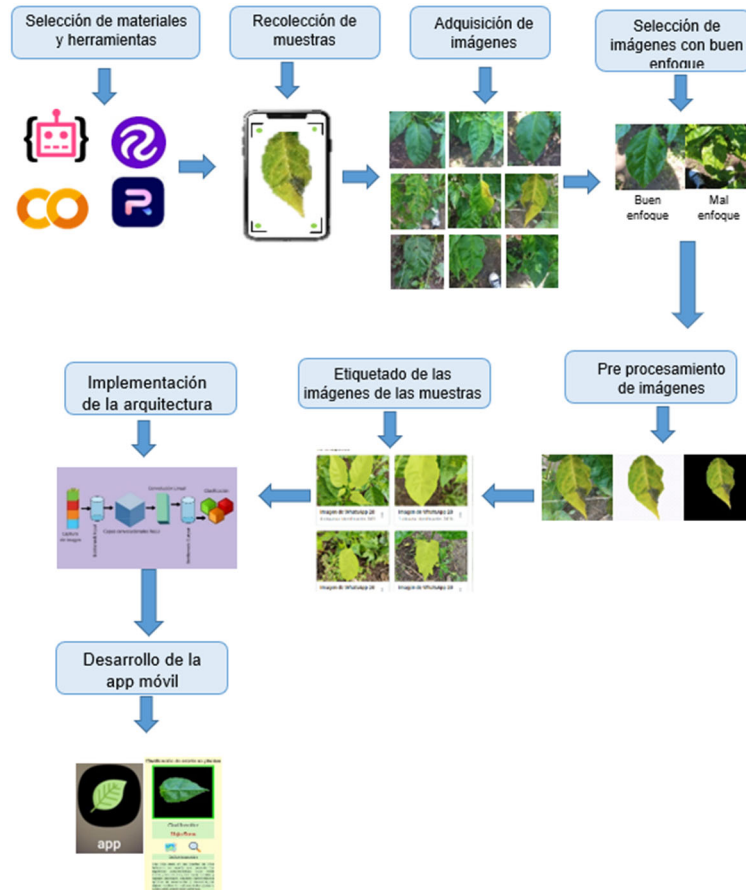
Selección de materiales y herramientas

Recolección de muestras

Adquisición de imágenes

Selección de imágenes con buen enfoque

Buen enfoque

Mal enfoque

Pre procesamiento de imágenes

Etiquetado de las imágenes de las muestras

Implementación de la arquitectura

Captura de imagen

Capas convolucionales

Clasificación

Desarrollo de la app móvil

app